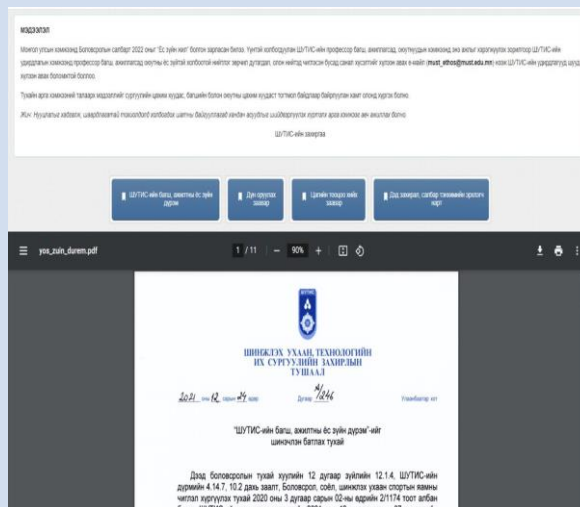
МЭДЭЭЛЭЛ

Монгол улсын хэмжээнд Боловсролын сайд 2022 оны "Ёс зүйн жил" болгон зарласан билээ. Үүнтэй холбогдуулан ШУТИС-ийн профессор багш, ажилтангууд, оюутнуудын хэмжээнд ёс зүйн хэрэгжилтийг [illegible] ШУТИС-ийн удирдлагын хэмжээнд профессор багш, ажилтангууд оюутны ёс зүйтэй холбоотой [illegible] дээрх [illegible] ямар нэгэн санал хүсэлтийг хүлээн авах и-мэйл (must_ethos@must.edu.mn) хаяг ШУТИС-ийн удирдлагууд шууд хүлээн авах боломжтой болоно.

Тухайн архаг хэмжээний талаарх мэдээллийг сургуулийн цахим хуудас, багшийн болон оюутны цахим хуудаст тогтмол байдлаар байршуулан хамт олонд хүргэх болно.

Жич: Нууцлалыг хадгалж, шаардлагатай тохиолдолд холбогдох шатны байгууллагад хандан асуудлыг шийдвэрлүүлж хуулийн дагуу арга хэмжээ авч ажиллах болно.

ШУТИС-ийн захиргаа

ШУТИС-ийн багш, ажилтны ёс зүйн дүрэм

Дэн сургууль заавар

Цахим тохиргоо хийх заавар

Ёсд хэрэгжил, сэтгэл тэнхээний эрсдэлийн карт

yos_zuin_durem.pdf

1 / 11 — 90% +

ШИНЖЛЭХ УХААН, ТЕХНОЛОГИЙН ИХ СУРГУУЛИЙН ЗАХИРЛЫН ТУШААЛ

2021 оны 12 сарын 24 өдөр    Дугаар A/1246    Улаанбаатар хот

"ШУТИС-ийн багш, ажилтны ёс зүйн дүрэм"-ийг шинэчлэн батлах тухай

Дээд боловсролын тухай хуулийн 12 дугаар зүйлийн 12.1.4, ШУТИС-ийн дүрмийн 4.14.7, 10.2 дахь заалт, Боловсрол, соёл, шинжлэх ухаан спортын яамны чиглэл хүргүүлэх тухай 2020 оны 3 дугаар сарын 02-ны өдрийн 2/1174 тоот албан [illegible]